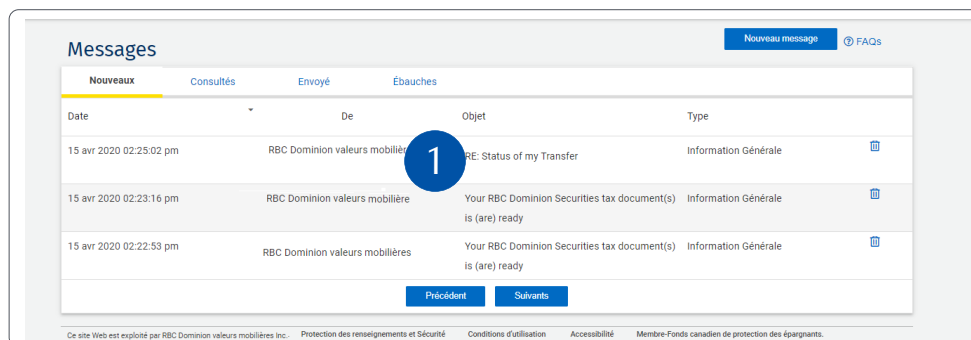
Messages

Nouveau message

FAQs

Nouveaux | Consultés | Envoyé | Ébauches

| Date | De | Objet | Type |
|---|---|---|---|
| 15 avr 2020 02:25:02 pm | RBC Dominion valeurs mobilières | RE: Status of my Transfer | Information Générale |
| 15 avr 2020 02:23:16 pm | RBC Dominion valeurs mobilière | Your RBC Dominion Securities tax document(s) is (are) ready | Information Générale |
| 15 avr 2020 02:22:53 pm | RBC Dominion valeurs mobilières | Your RBC Dominion Securities tax document(s) is (are) ready | Information Générale |

1

Précédent

Suivants

Ce site Web est exploité par RBC Dominion valeurs mobilières Inc.. Protection des renseignements et Sécurité Conditions d'utilisation Accessibilité Membre-Fonds canadien de protection des épargnants.